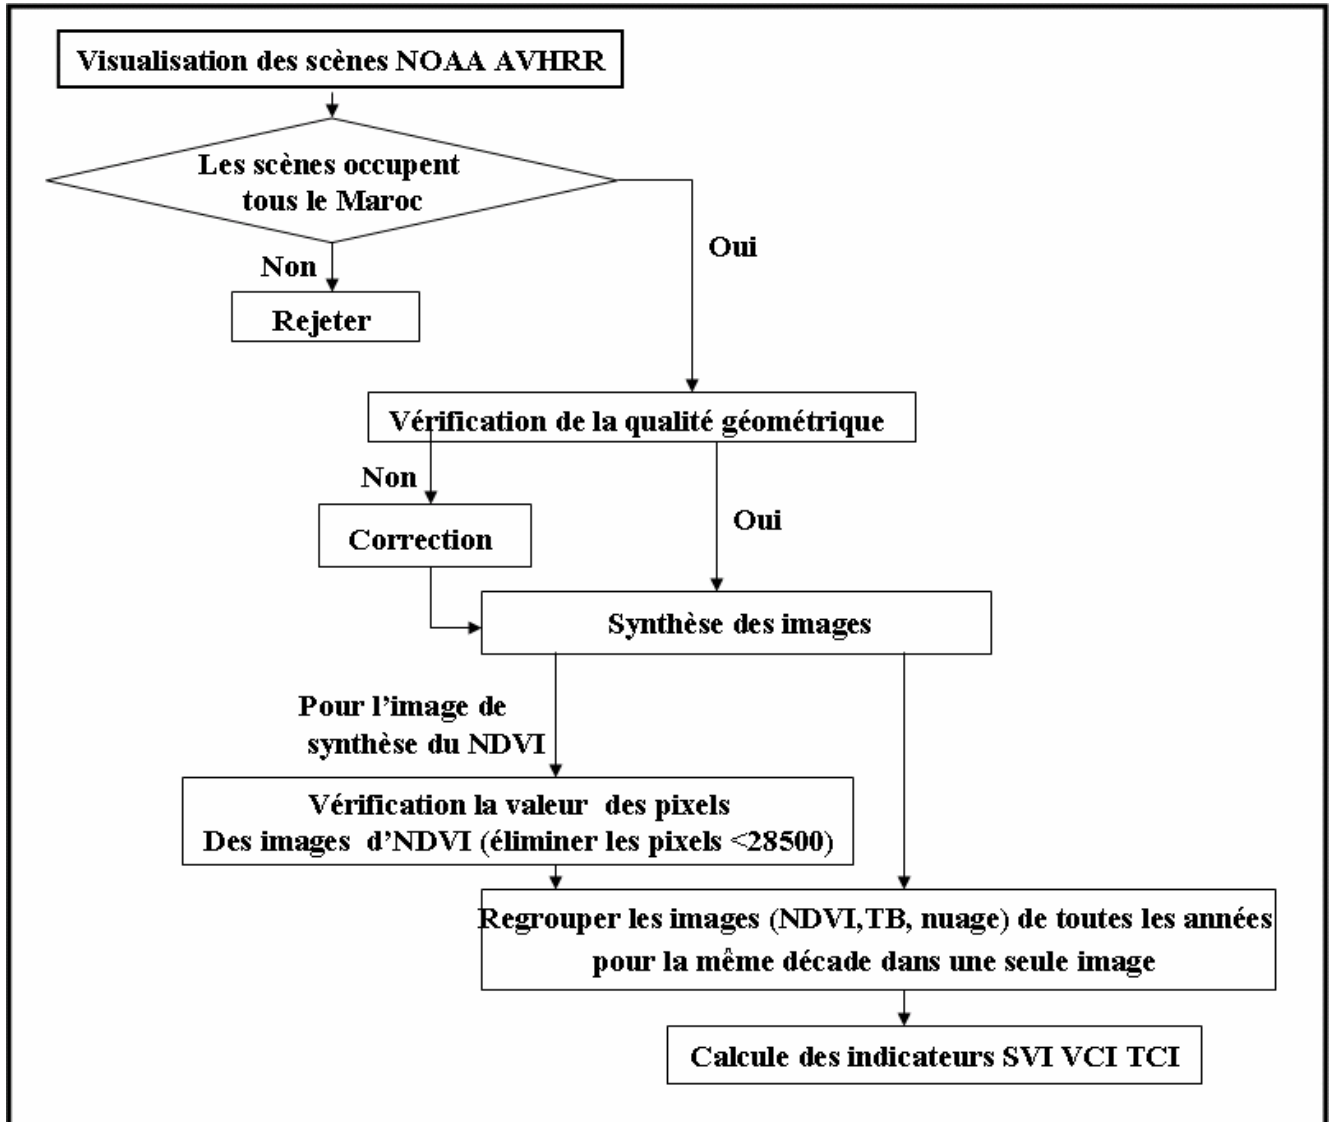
Visualisation des scènes NOAA AVHRR

Les scènes occupent tous le Maroc

Non

Rejeter

Oui

Vérification de la qualité géométrique

Non

Correction

Oui

Synthèse des images

Pour l'image de synthèse du NDVI

Vérification la valeur des pixels Des images d'NDVI (éliminer les pixels <28500)

Regrouper les images (NDVI,TB, nuage) de toutes les années pour la même décade dans une seule image

Calcule des indicateurs SVI VCI TCI